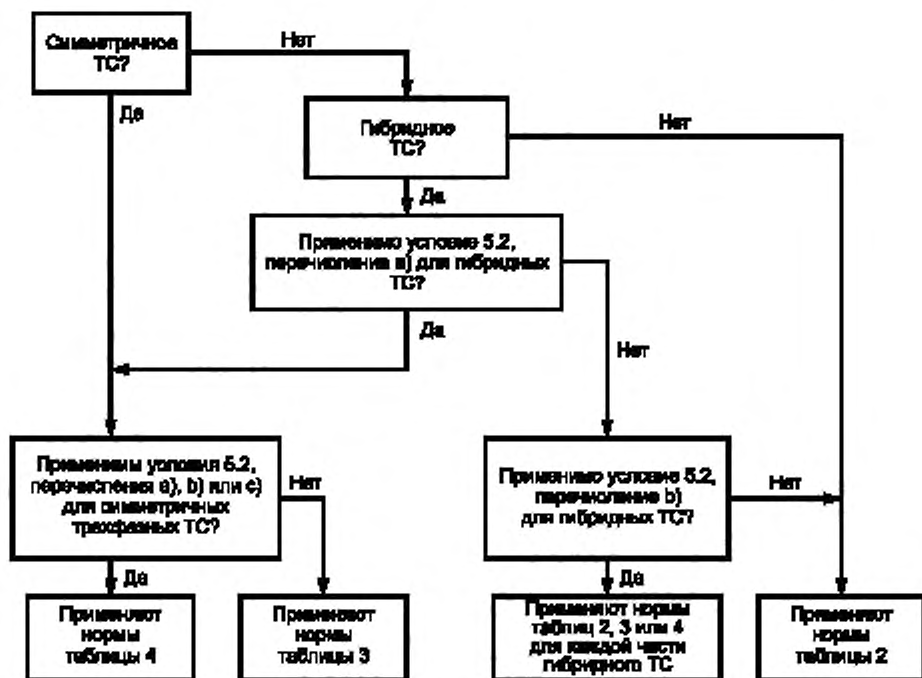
Симметричное ТС?

Нет

Да

Гибридное ТС?

Нет

Да

Применимо условие 5.2, перечисление a) для гибридных ТС?

Да

Нет

Применимы условия 5.2, перечисления a), b) или c) для симметричных трехфазных ТС?

Нет

Да

Применимо условие 5.2, перечисление b) для гибридных ТС?

Нет

Да

Применяют нормы таблицы 4

Применяют нормы таблицы 3

Применяют нормы таблиц 2, 3 или 4 для каждой части гибридного ТС

Применяют нормы таблицы 2